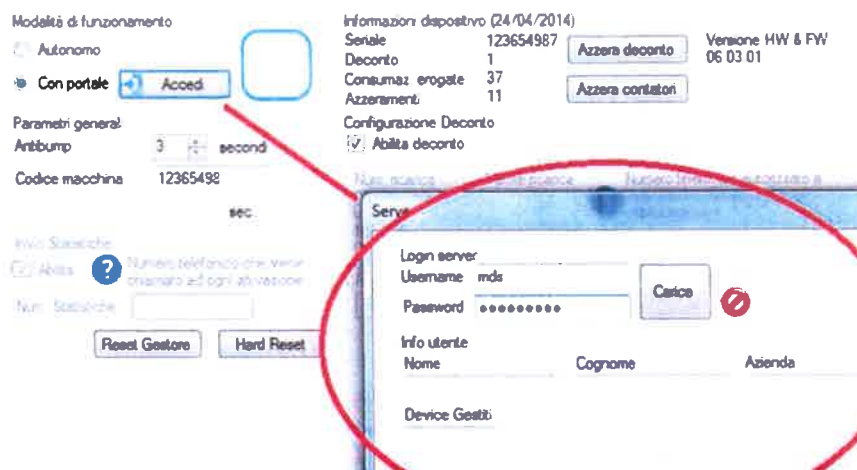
Modalità di funzionamento
Autonomo
Con portale
Accedi

Informazioni dispositivo (24/04/2014)
Seriale 123654987
Deconto 1
Consumaz. erogate 37
Azzeramenti 11
Azzera deconto
Azzera contatori
Versione HW & FW
06 03 01

Parametri generali
Antibump 3 second
Codice macchina 12365498
sec.

Configurazione Deconto
Abilita deconto
Num. ricarica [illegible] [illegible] Numero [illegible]

Invio Statistiche
Abilita Numero telefonico che viene chiamato ad ogni attivazione
Num. Statistiche

Reset Gestore
Hard Reset

Serv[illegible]
Login server
Username mds
Password ●●●●●●●●●
Carica
Info utente
Nome
Cognome
Azienda
Device Gestiti